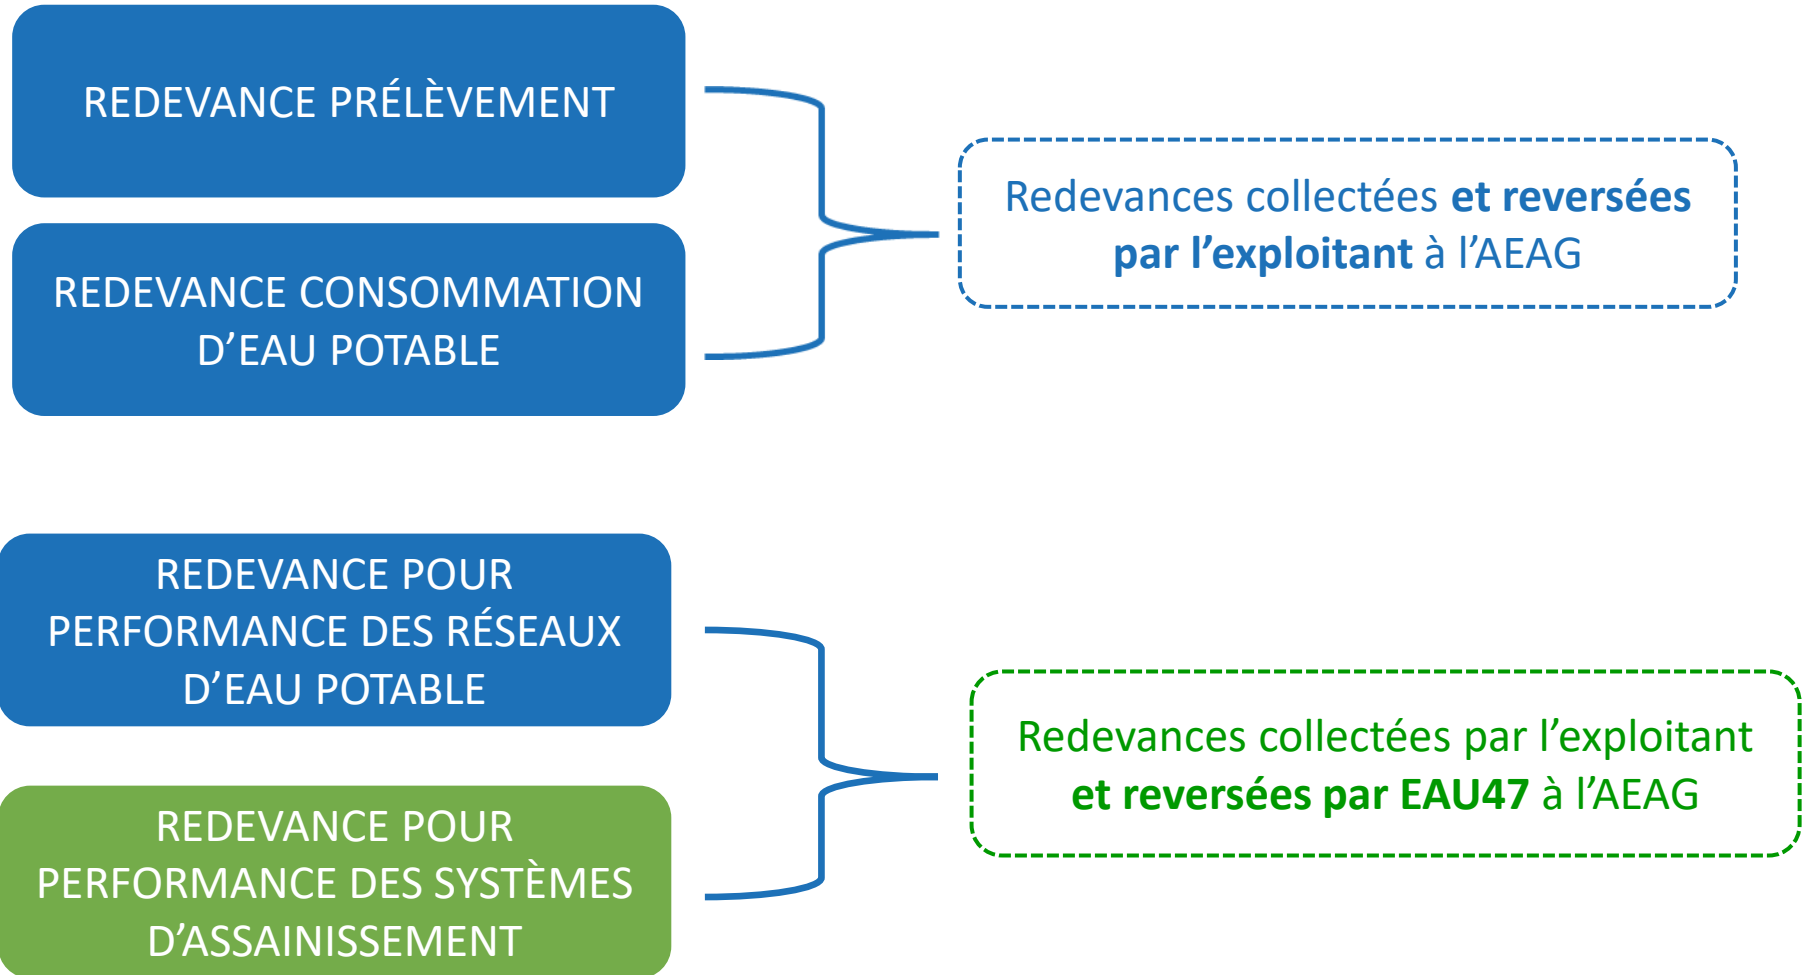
REDEVANCE PRÉLÈVEMENT

REDEVANCE CONSOMMATION D’EAU POTABLE

Redevances collectées et reversées par l’exploitant à l’AEAG

REDEVANCE POUR PERFORMANCE DES RÉSEAUX D’EAU POTABLE

REDEVANCE POUR PERFORMANCE DES SYSTÈMES D’ASSAINISSEMENT

Redevances collectées par l’exploitant et reversées par EAU47 à l’AEAG